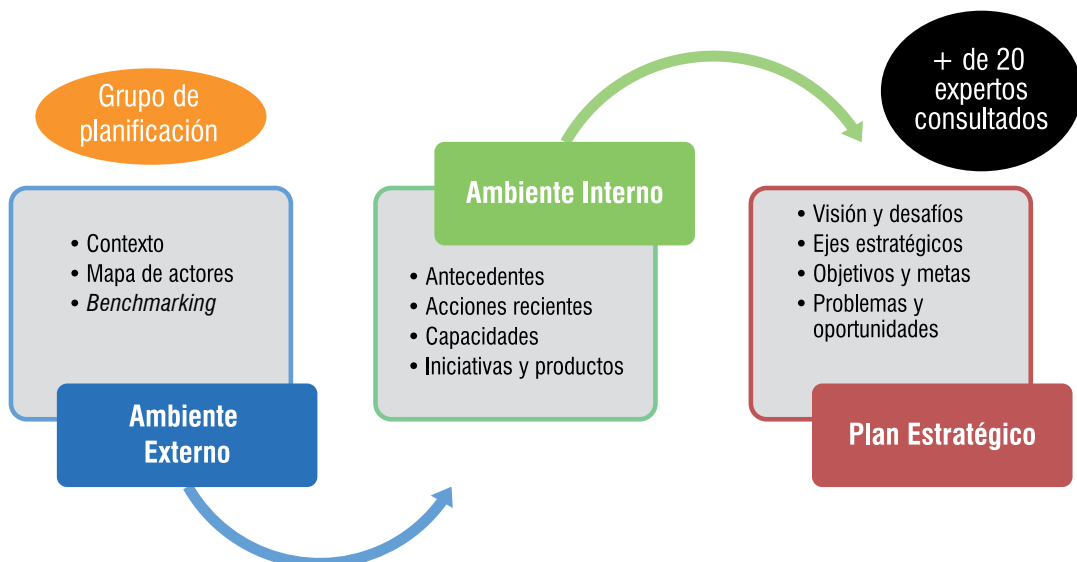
Grupo de planificación

• Contexto
• Mapa de actores
• *Benchmarking*

Ambiente Externo

Ambiente Interno

• Antecedentes
• Acciones recientes
• Capacidades
• Iniciativas y productos

+ de 20 expertos consultados

• Visión y desafíos
• Ejes estratégicos
• Objetivos y metas
• Problemas y oportunidades

Plan Estratégico